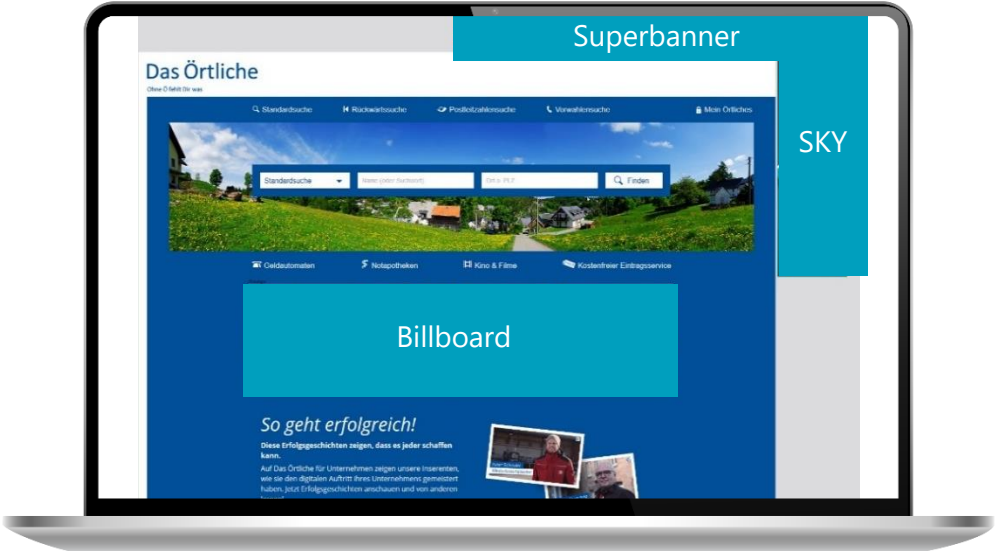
Superbanner

Das Örtliche
Ohne Ö fehlt Dir was

Standardsuche
Rückwärtssuche
Postleitzahlensuche
Vorwahlensuche
Mein Örtliches

SKY

Standardsuche
Name (oder Suchwort)
Ort o. PLZ
Finden

Geldautomaten
Notapotheken
Kino & Filme
Kostenfreier Eintragsservice

Billboard

So geht erfolgreich!

Diese Erfolgsgeschichten zeigen, dass es jeder schaffen kann.

Auf Das Örtliche für Unternehmen zeigen unsere Inserenten, wie sie den digitalen Auftritt ihres Unternehmens gemeistert haben. Jetzt Erfolgsgeschichten anschauen und von anderen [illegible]